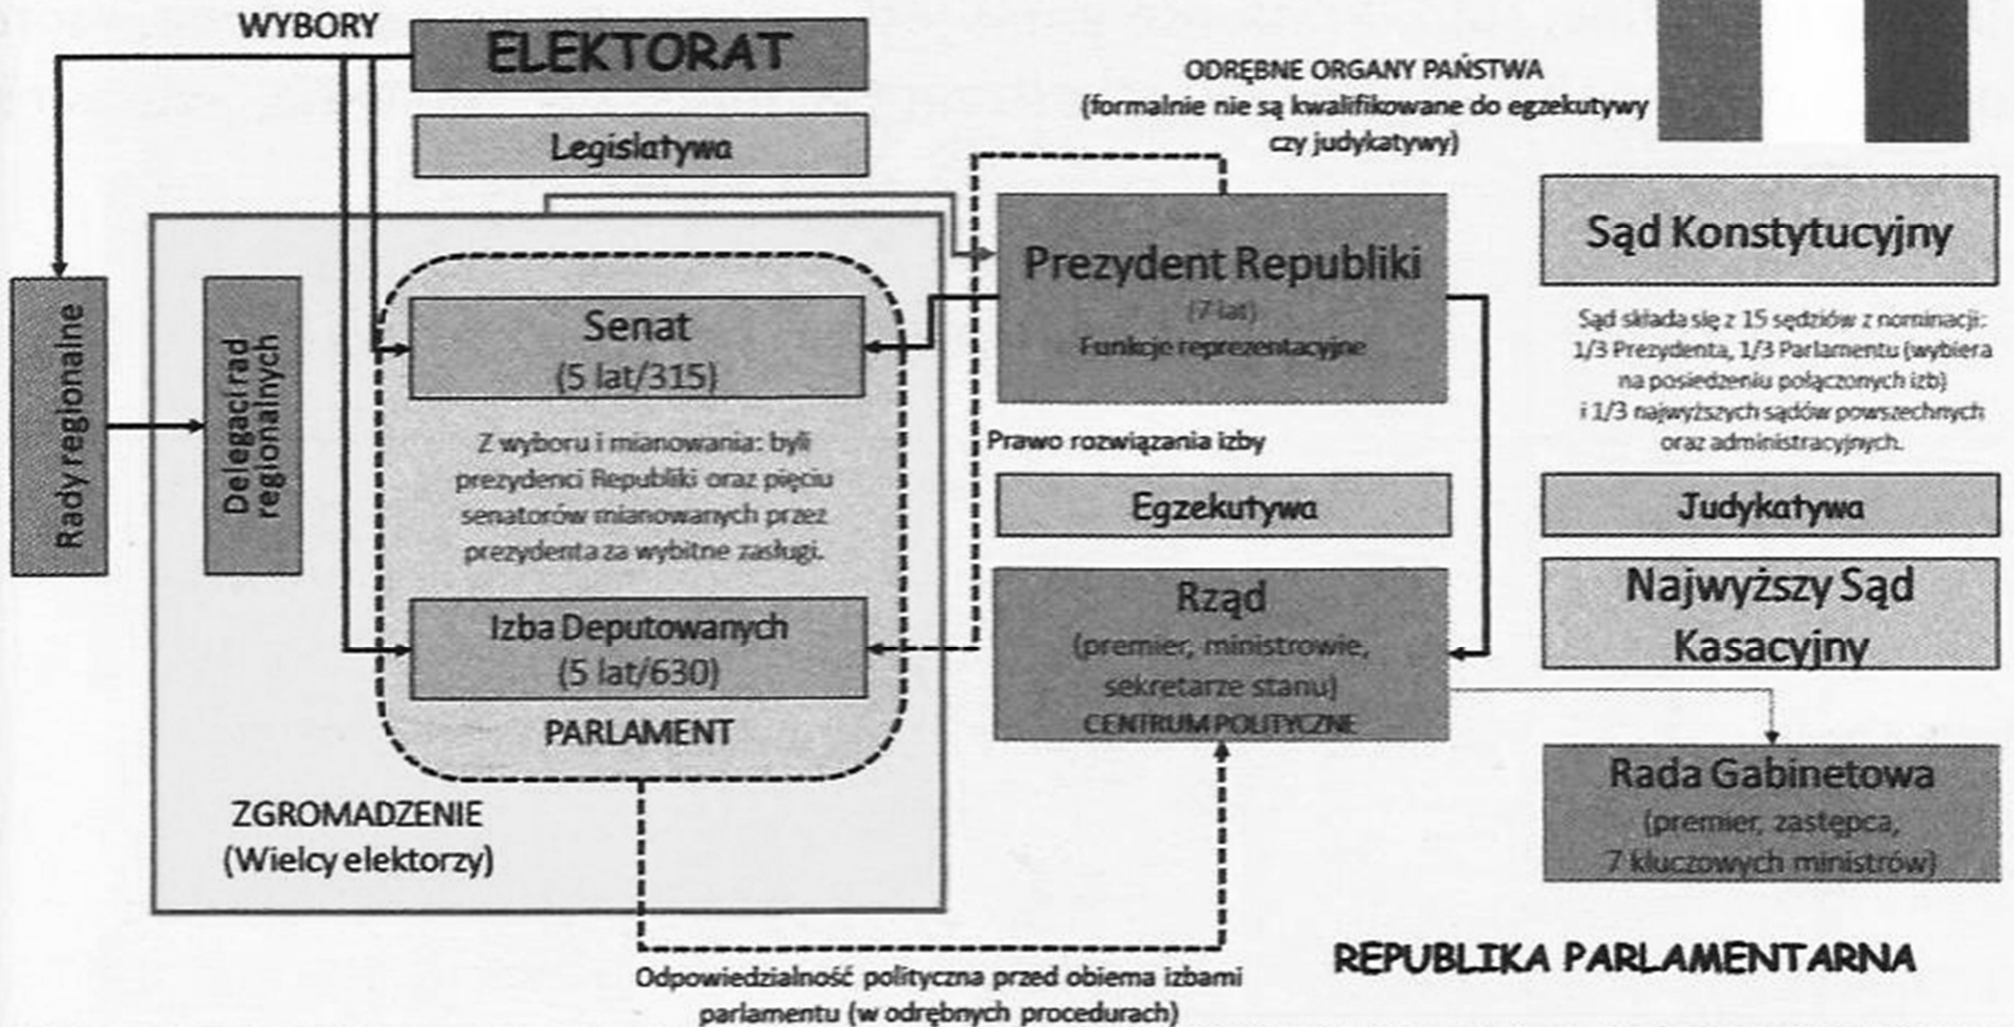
WYBORY

ELEKTORAT

Legislatywa

ODRĘBNE ORGANY PAŃSTWA
(formalnie nie są kwalifikowane do egzekutywy czy judykatywy)

Sąd Konstytucyjny

Sąd składa się z 15 sędziów z nominacji: 1/3 Prezydenta, 1/3 Parlamentu (wybiera na posiedzeniu połączonych izb) i 1/3 najwyższych sądów powszechnych oraz administracyjnych.

Judykatywa

Najwyższy Sąd Kasacyjny

Rada Gabinetowa
(premier, zastępca, 7 kluczowych ministrów)

Prezydent Republiki
(7 lat)
Funkcje reprezentacyjne

Prawo rozwiązania izby

Egzekutywa

Rząd
(premier, ministrowie, sekretarze stanu)
CENTRUM POLITYCZNE

Rady regionalne

Delegaci rad regionalnych

Senat
(5 lat/315)

Z wyboru i mianowania: byli prezydenci Republiki oraz pięciu senatorów mianowanych przez prezydenta za wybitne zasługi.

Izba Deputowanych
(5 lat/630)

PARLAMENT

ZGROMADZENIE
(Wielcy elektorzy)

Odpowiedzialność polityczna przed obiema izbami parlamentu (w odrębnych procedurach)

REPUBLIKA PARLAMENTARNA